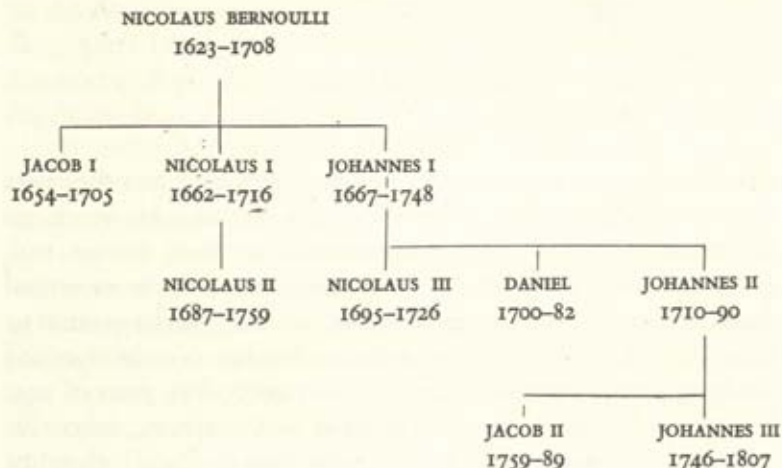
NICOLAUS BERNOULLI
1623–1708

JACOB I
1654–1705

NICOLAUS I
1662–1716

JOHANNES I
1667–1748

NICOLAUS II
1687–1759

NICOLAUS III
1695–1726

DANIEL
1700–82

JOHANNES II
1710–90

JACOB II
1759–89

JOHANNES III
1746–1807